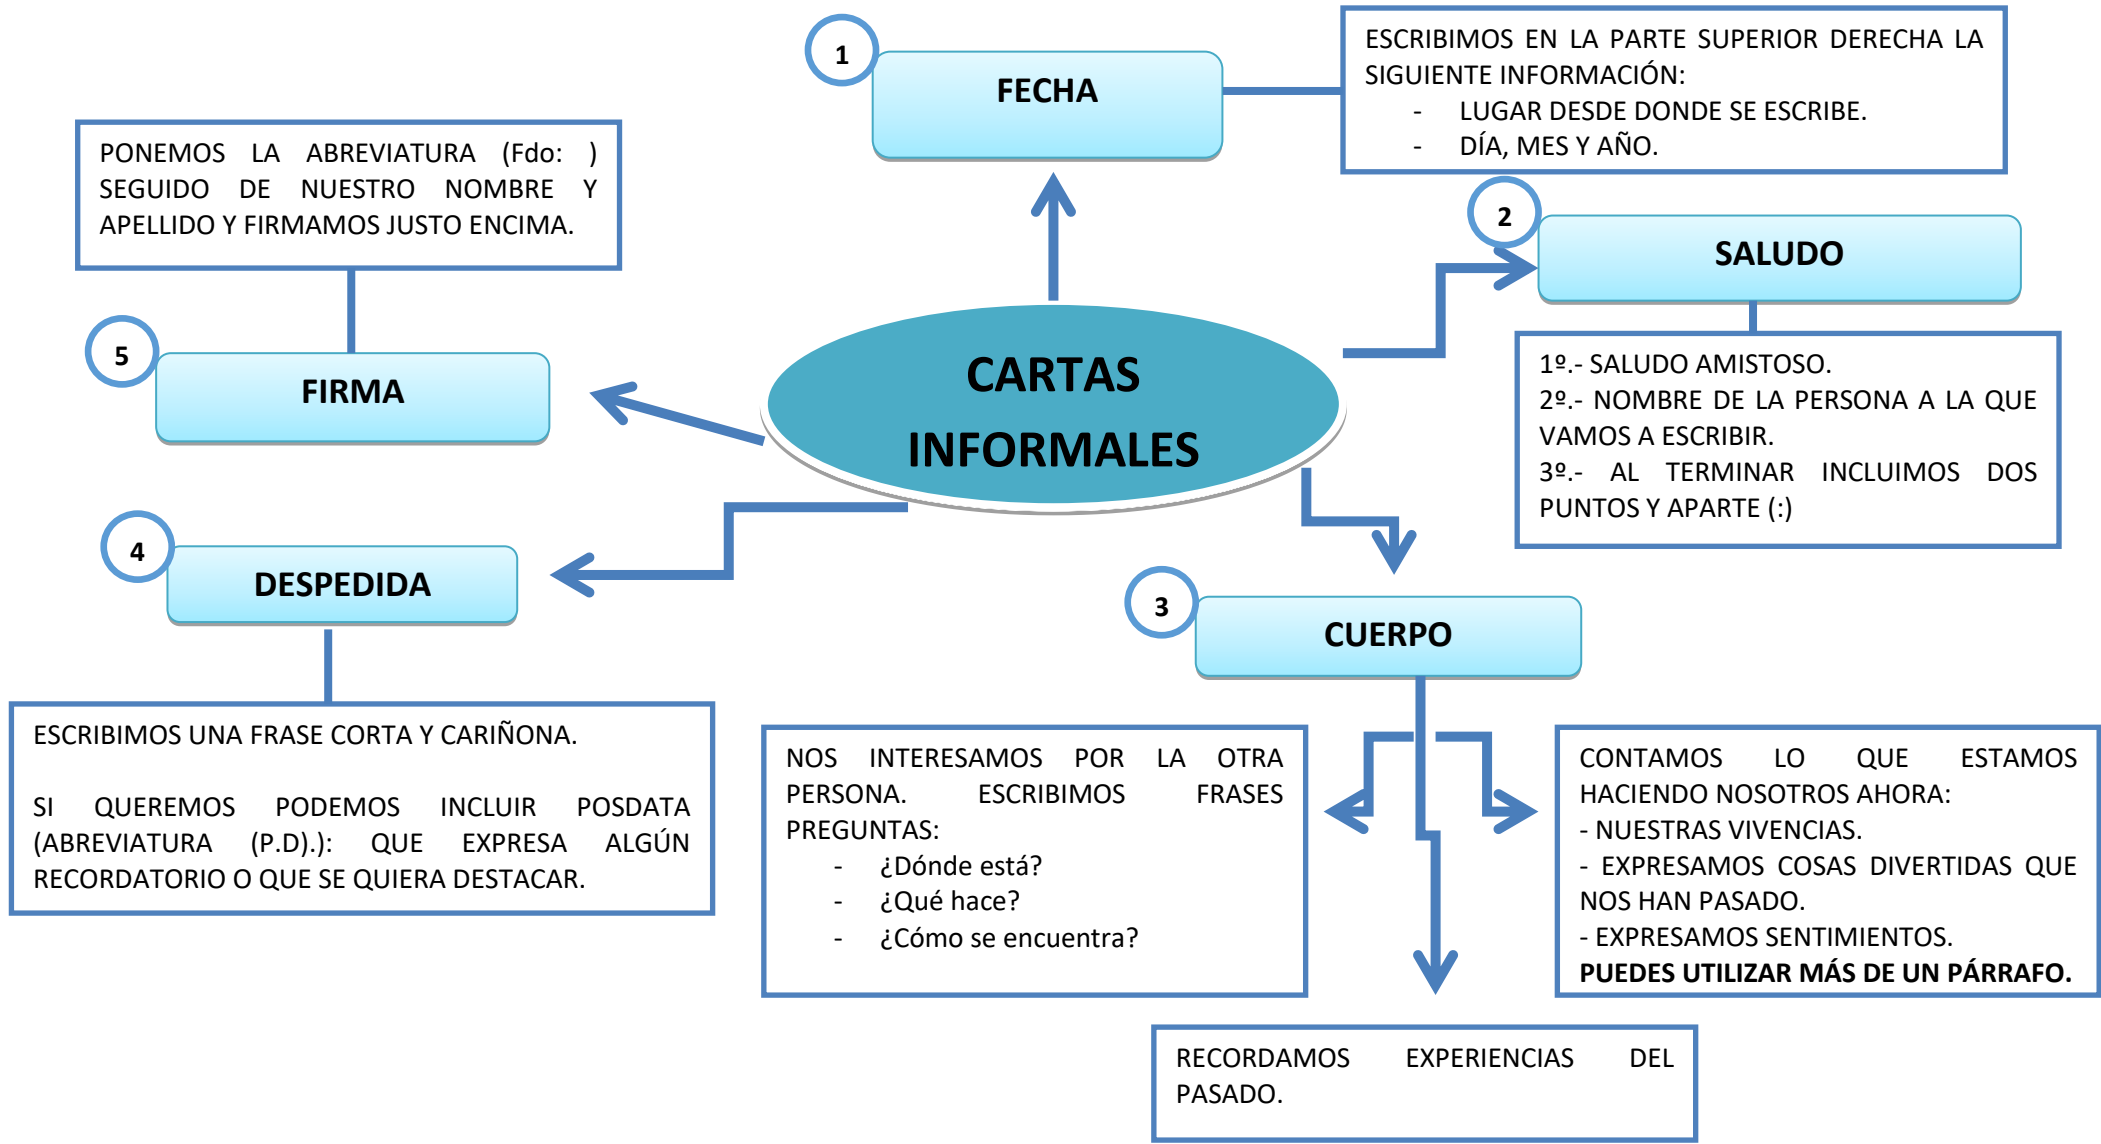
CARTAS INFORMALES

1
FECHA

ESCRIBIMOS EN LA PARTE SUPERIOR DERECHA LA SIGUIENTE INFORMACIÓN:
- LUGAR DESDE DONDE SE ESCRIBE.
- DÍA, MES Y AÑO.

2
SALUDO

1º.- SALUDO AMISTOSO.
2º.- NOMBRE DE LA PERSONA A LA QUE VAMOS A ESCRIBIR.
3º.- AL TERMINAR INCLUIMOS DOS PUNTOS Y APARTE (:)

3
CUERPO

NOS INTERESAMOS POR LA OTRA PERSONA. ESCRIBIMOS FRASES PREGUNTAS:
- ¿Dónde está?
- ¿Qué hace?
- ¿Cómo se encuentra?

CONTAMOS LO QUE ESTAMOS HACIENDO NOSOTROS AHORA:
- NUESTRAS VIVENCIAS.
- EXPRESAMOS COSAS DIVERTIDAS QUE NOS HAN PASADO.
- EXPRESAMOS SENTIMIENTOS.
PUEDES UTILIZAR MÁS DE UN PÁRRAFO.

RECORDAMOS EXPERIENCIAS DEL PASADO.

4
DESPEDIDA

ESCRIBIMOS UNA FRASE CORTA Y CARIÑONA.

SI QUEREMOS PODEMOS INCLUIR POSDATA (ABREVIATURA (P.D).): QUE EXPRESA ALGÚN RECORDATORIO O QUE SE QUIERA DESTACAR.

5
FIRMA

PONEMOS LA ABREVIATURA (Fdo: ) SEGUIDO DE NUESTRO NOMBRE Y APELLIDO Y FIRMAMOS JUSTO ENCIMA.